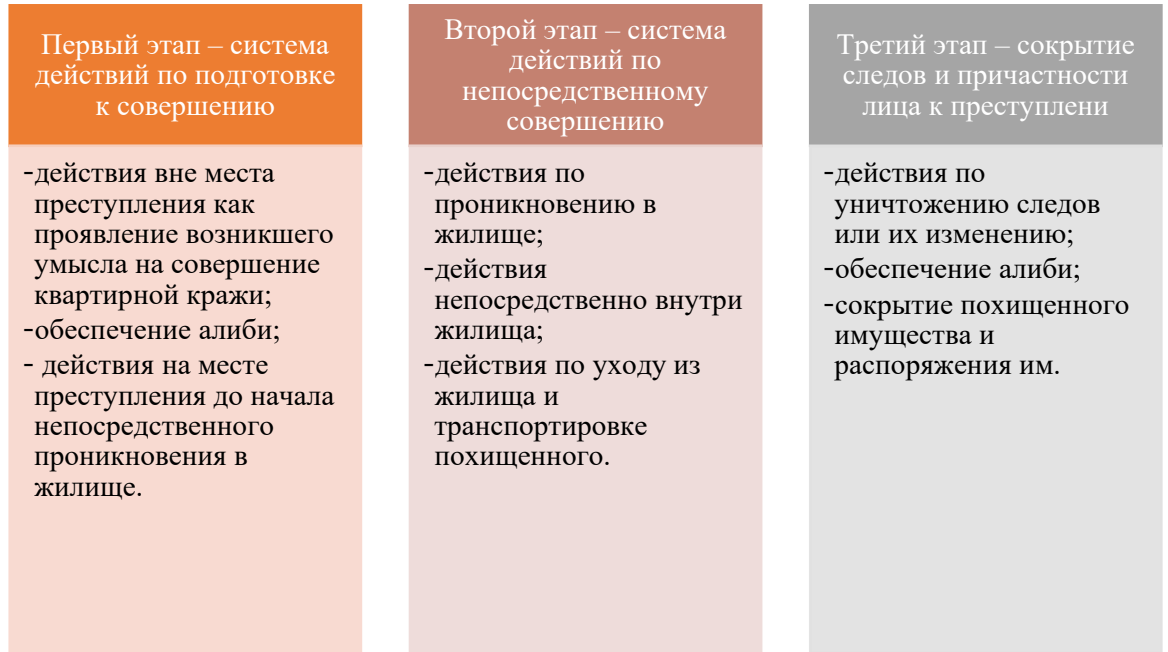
Первый этап – система действий по подготовке к совершению

-действия вне места преступления как проявление возникшего умысла на совершение квартирной кражи;
-обеспечение алиби;
- действия на месте преступления до начала непосредственного проникновения в жилище.

Второй этап – система действий по непосредственному совершению

-действия по проникновению в жилище;
-действия непосредственно внутри жилища;
-действия по уходу из жилища и транспортировке похищенного.

Третий этап – сокрытие следов и причастности лица к преступлени

-действия по уничтожению следов или их изменению;
-обеспечение алиби;
-сокрытие похищенного имущества и распоряжения им.